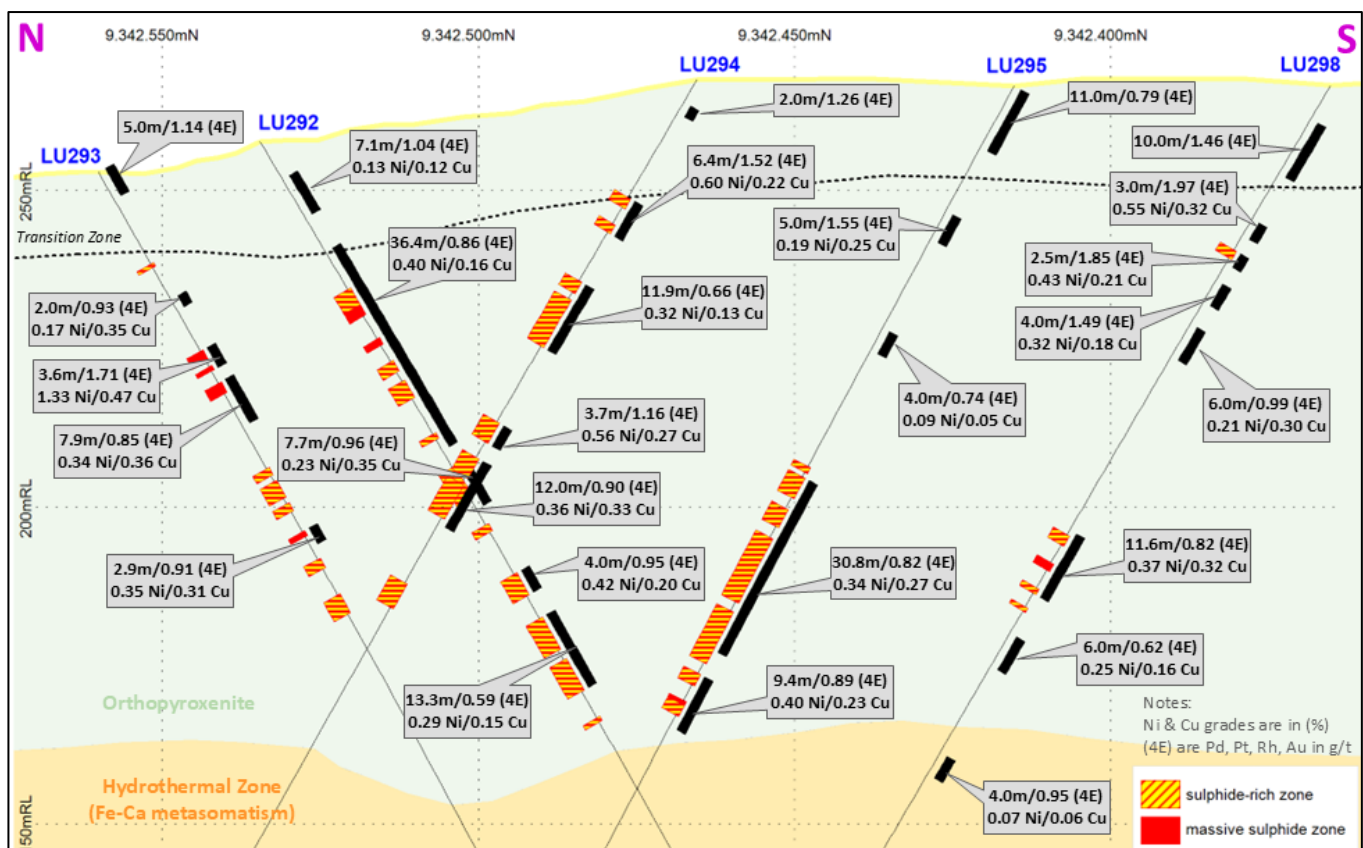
N

9.342.550mN

9.342.500mN

9.342.450mN

9.342.400mN

S

LU294

LU295

LU298

LU293

LU292

5.0m/1.14 (4E)

7.1m/1.04 (4E)
0.13 Ni/0.12 Cu

2.0m/1.26 (4E)

11.0m/0.79 (4E)

10.0m/1.46 (4E)

6.4m/1.52 (4E)
0.60 Ni/0.22 Cu

3.0m/1.97 (4E)
0.55 Ni/0.32 Cu

250mRL

Transition Zone

36.4m/0.86 (4E)
0.40 Ni/0.16 Cu

5.0m/1.55 (4E)
0.19 Ni/0.25 Cu

2.5m/1.85 (4E)
0.43 Ni/0.21 Cu

2.0m/0.93 (4E)
0.17 Ni/0.35 Cu

11.9m/0.66 (4E)
0.32 Ni/0.13 Cu

4.0m/1.49 (4E)
0.32 Ni/0.18 Cu

3.6m/1.71 (4E)
1.33 Ni/0.47 Cu

4.0m/0.74 (4E)
0.09 Ni/0.05 Cu

6.0m/0.99 (4E)
0.21 Ni/0.30 Cu

7.9m/0.85 (4E)
0.34 Ni/0.36 Cu

7.7m/0.96 (4E)
0.23 Ni/0.35 Cu

3.7m/1.16 (4E)
0.56 Ni/0.27 Cu

12.0m/0.90 (4E)
0.36 Ni/0.33 Cu

200mRL

2.9m/0.91 (4E)
0.35 Ni/0.31 Cu

4.0m/0.95 (4E)
0.42 Ni/0.20 Cu

30.8m/0.82 (4E)
0.34 Ni/0.27 Cu

11.6m/0.82 (4E)
0.37 Ni/0.32 Cu

6.0m/0.62 (4E)
0.25 Ni/0.16 Cu

Orthopyroxenite

13.3m/0.59 (4E)
0.29 Ni/0.15 Cu

9.4m/0.89 (4E)
0.40 Ni/0.23 Cu

Notes:
Ni & Cu grades are in (%)
(4E) are Pd, Pt, Rh, Au in g/t

Hydrothermal Zone
(Fe-Ca metasomatism)

150mRL

4.0m/0.95 (4E)
0.07 Ni/0.06 Cu

sulphide-rich zone

massive sulphide zone